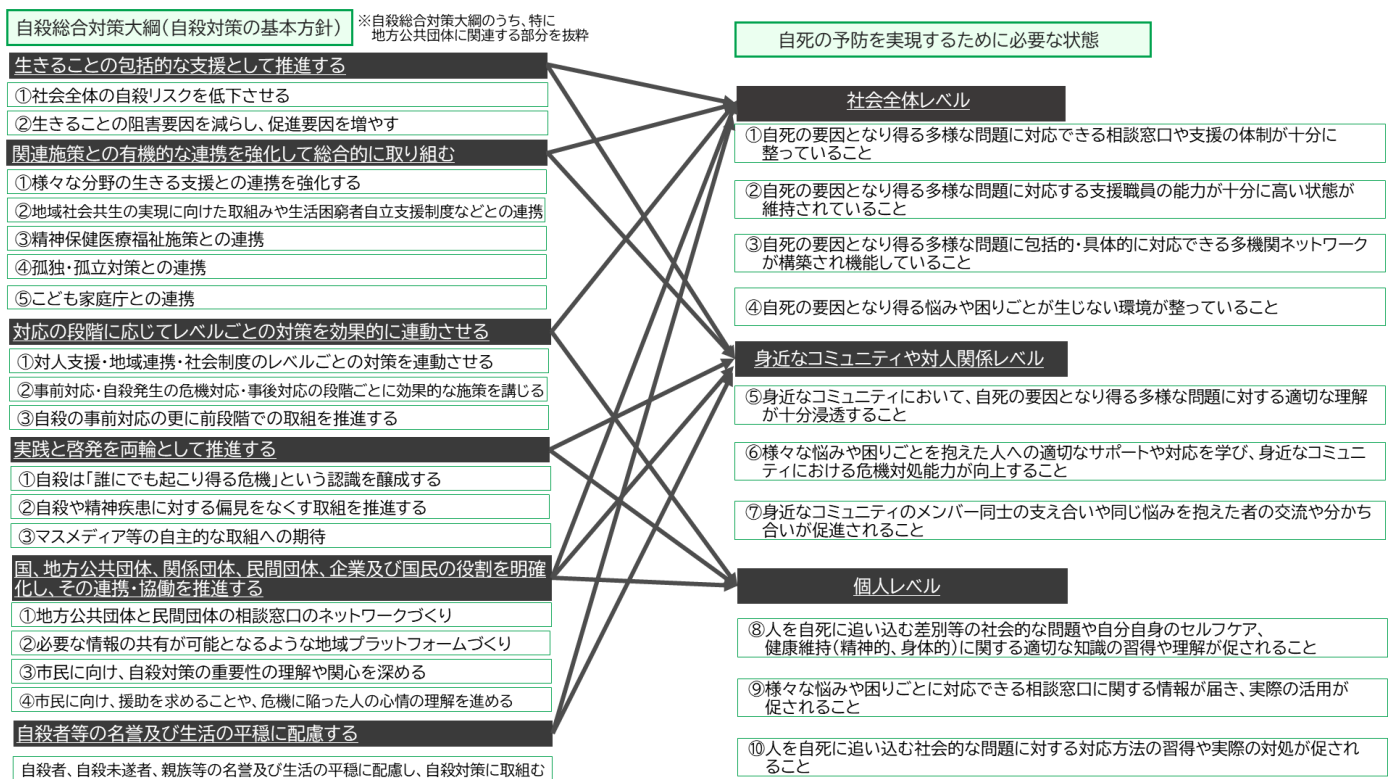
自殺総合対策大綱（自殺対策の基本方針）

※自殺総合対策大綱のうち、特に地方公共団体に関連する部分を抜粋

生きることの包括的な支援として推進する

①社会全体の自殺リスクを低下させる

②生きることの阻害要因を減らし、促進要因を増やす

関連施策との有機的な連携を強化して総合的に取り組む

①様々な分野の生きる支援との連携を強化する

②地域社会共生の実現に向けた取組みや生活困窮者自立支援制度などとの連携

③精神保健医療福祉施策との連携

④孤独・孤立対策との連携

⑤こども家庭庁との連携

対応の段階に応じてレベルごとの対策を効果的に連動させる

①対人支援・地域連携・社会制度のレベルごとの対策を連動させる

②事前対応・自殺発生の危機対応・事後対応の段階ごとに効果的な施策を講じる

③自殺の事前対応の更に前段階での取組を推進する

実践と啓発を両輪として推進する

①自殺は「誰にでも起こり得る危機」という認識を醸成する

②自殺や精神疾患に対する偏見をなくす取組を推進する

③マスメディア等の自主的な取組への期待

国、地方公共団体、関係団体、民間団体、企業及び国民の役割を明確化し、その連携・協働を推進する

①地方公共団体と民間団体の相談窓口のネットワークづくり

②必要な情報の共有が可能となるような地域プラットフォームづくり

③市民に向け、自殺対策の重要性の理解や関心を深める

④市民に向け、援助を求めることや、危機に陥った人の心情の理解を進める

自殺者等の名誉及び生活の平穏に配慮する

自殺者、自殺未遂者、親族等の名誉及び生活の平穏に配慮し、自殺対策に取組む

自死の予防を実現するために必要な状態

社会全体レベル

①自死の要因となり得る多様な問題に対応できる相談窓口や支援の体制が十分に整っていること

②自死の要因となり得る多様な問題に対応する支援職員の能力が十分に高い状態が維持されていること

③自死の要因となり得る多様な問題に包括的・具体的に対応できる多機関ネットワークが構築され機能していること

④自死の要因となり得る悩みや困りごとが生じない環境が整っていること

身近なコミュニティや対人関係レベル

⑤身近なコミュニティにおいて、自死の要因となり得る多様な問題に対する適切な理解が十分浸透すること

⑥様々な悩みや困りごとを抱えた人への適切なサポートや対応を学び、身近なコミュニティにおける危機対処能力が向上すること

⑦身近なコミュニティのメンバー同士の支え合いや同じ悩みを抱えた者の交流や分かち合いが促進されること

個人レベル

⑧人を自死に追い込む差別等の社会的な問題や自分自身のセルフケア、健康維持（精神的、身体的）に関する適切な知識の習得や理解が促されること

⑨様々な悩みや困りごとに対応できる相談窓口に関する情報が届き、実際の活用が促されること

⑩人を自死に追い込む社会的な問題に対する対応方法の習得や実際の対処が促されること